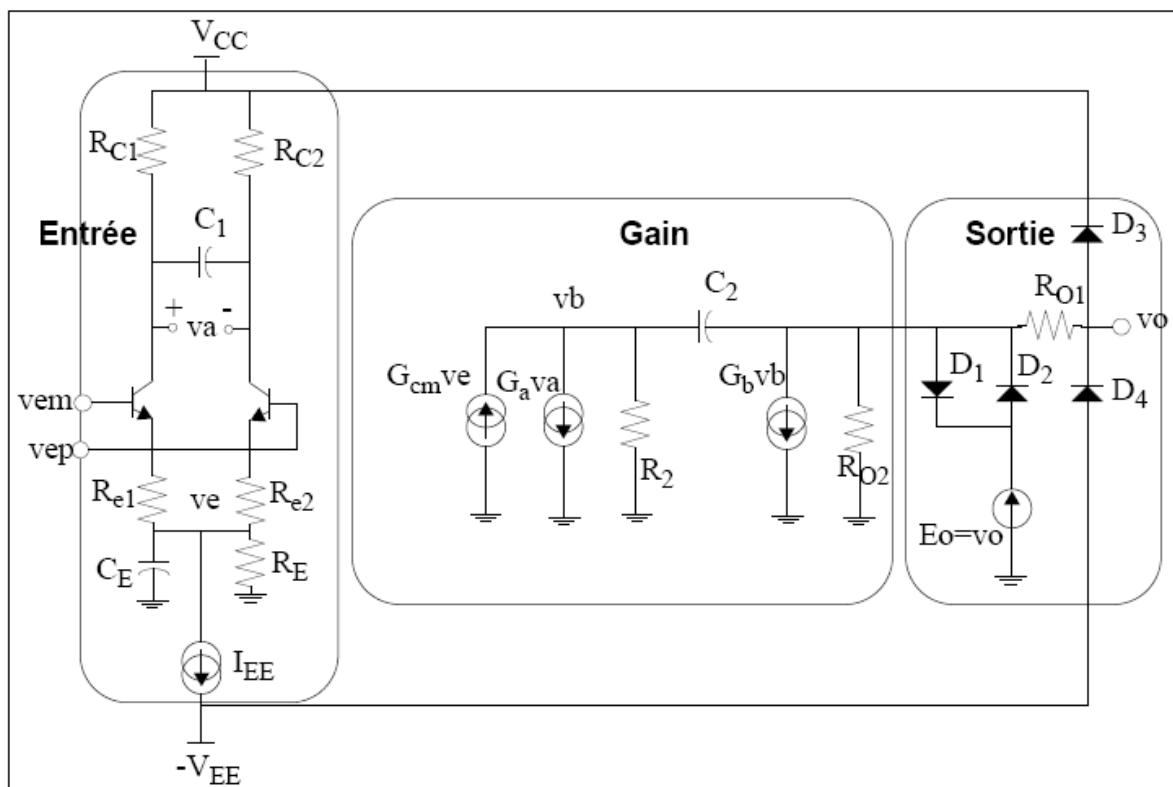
$V_{CC}$

$R_{C1}$ $R_{C2}$

Entrée

$C_1$

+ va -

vem

vep

$R_{e1}$ ve $R_{e2}$

$C_E$ $R_E$

$I_{EE}$

$-V_{EE}$

Gain

vb

$C_2$

$G_{cm}$ve $G_a$va

$R_2$

$G_b$vb

$R_{O2}$

Sortie

$D_3$

$R_{O1}$

vo

$D_1$ $D_2$

$D_4$

Eo=vo